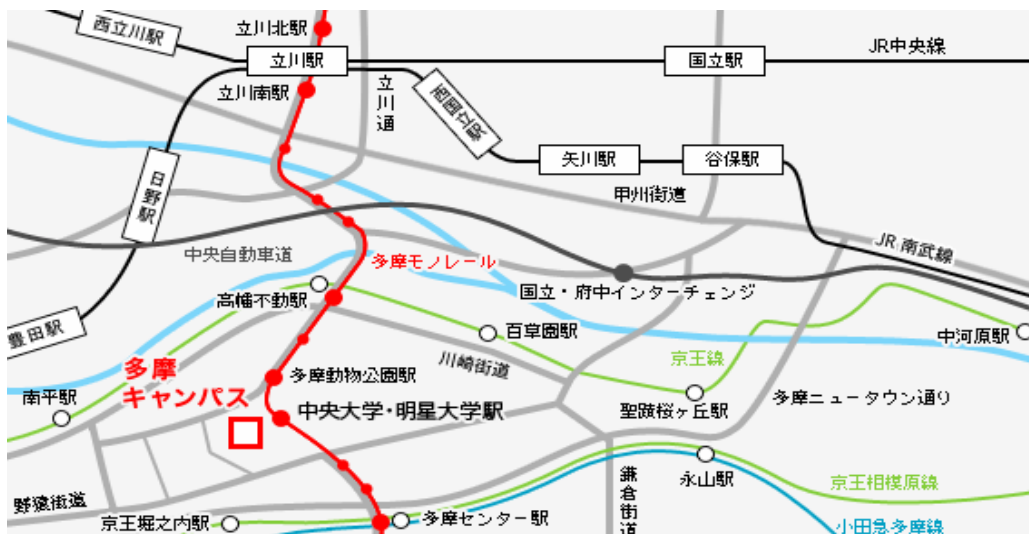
西立川駅
立川北駅
立川駅
JR中央線
国立駅
立川南駅
立川通
西国立駅
矢川駅
谷保駅
甲州街道
日野駅
中央自動車道
多摩モノレール
JR 南武線
国立・府中インターチェンジ
高幡不動駅
豊田駅
百草園駅
中河原駅
京王線
川崎街道
多摩キャンパス
多摩動物公園駅
南平駅
中央大学・明星大学駅
聖蹟桜ヶ丘駅
多摩ニュータウン通り
鎌倉街道
永山駅
京王相模原線
野猿街道
京王堀之内駅
多摩センター駅
小田急多摩線